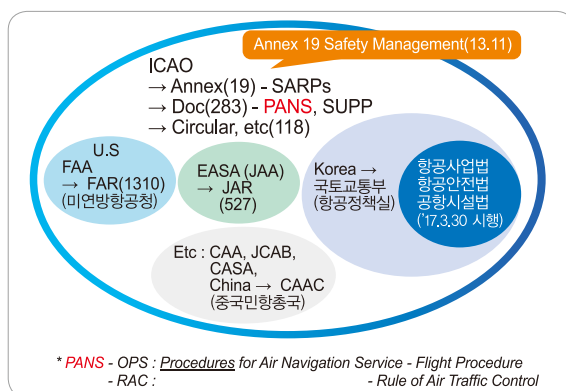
Annex 19 Safety Management(13.11)

ICAO
→ Annex(19) - SARPs
→ Doc(283) - PANS, SUPP
→ Circular, etc(118)

U.S
FAA
→ FAR(1310)
(미연방항공청)

EASA (JAA)
→ JAR
(527)

Korea →
국토교통부
(항공정책실)

항공사업법
항공안전법
공항시설법
('17.3.30 시행)

Etc : CAA, JCAB, CASA, China → CAAC
(중국민항총국)

* PANS - OPS : Procedures for Air Navigation Service - Flight Procedure
- RAC : - Rule of Air Traffic Control